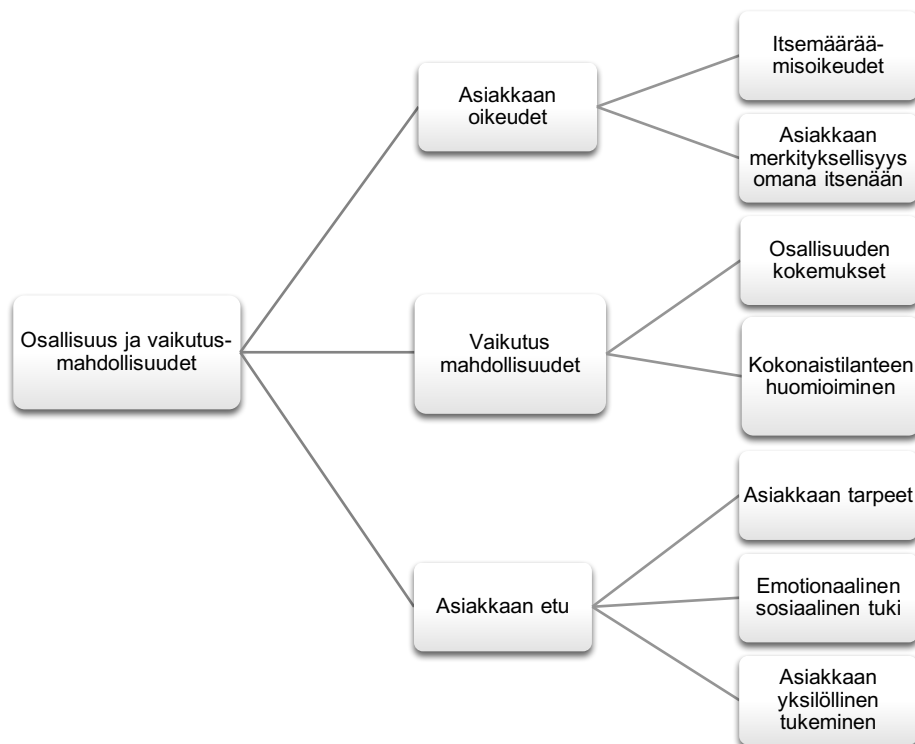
Osallisuus ja vaikutusmahdollisuudet

Asiakkaan oikeudet

Itsemääräämisoikeudet

Asiakkaan merkityksellisyys omana itsenään

Vaikutus mahdollisuudet

Osallisuuden kokemukset

Kokonaistilanteen huomioiminen

Asiakkaan etu

Asiakkaan tarpeet

Emotionaalinen sosiaalinen tuki

Asiakkaan yksilöllinen tukeminen